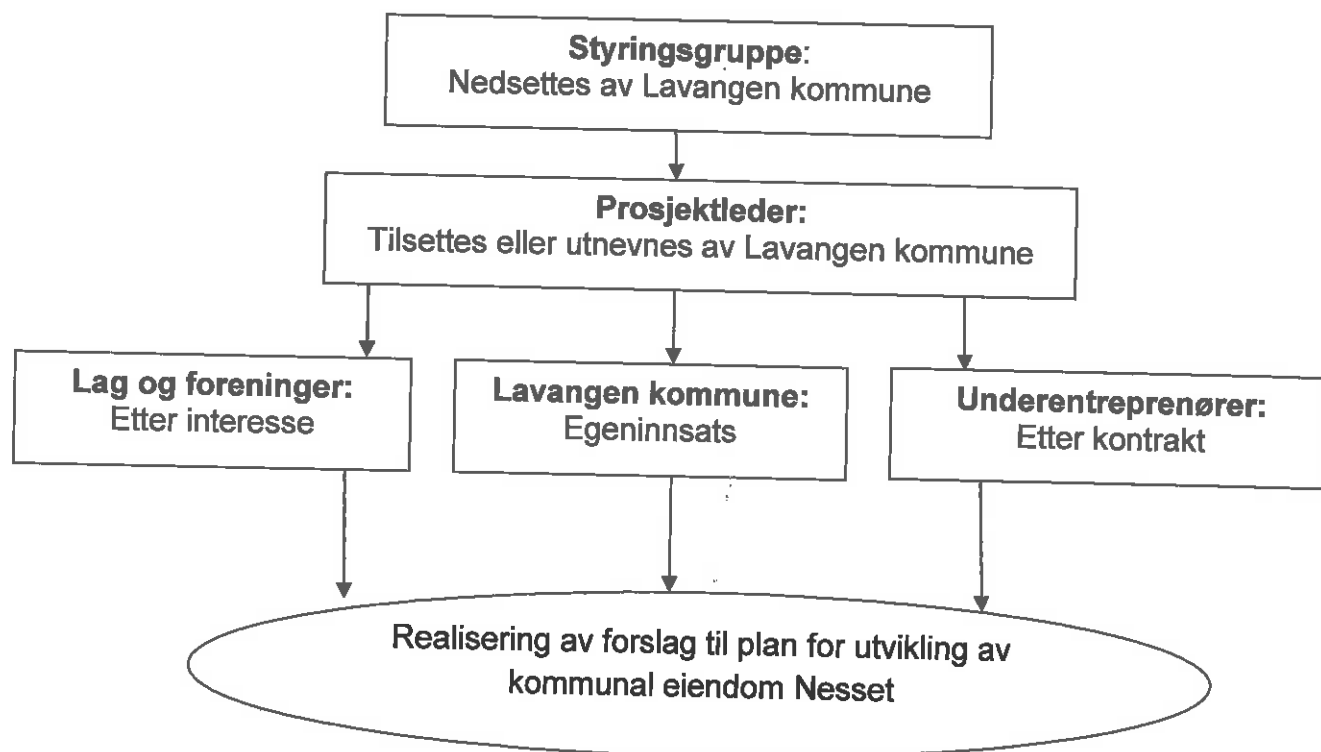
**Styringsgruppe**:
Nedsettes av Lavangen kommune

**Prosjektleder:**
Tilsettes eller utnevnes av Lavangen kommune

**Lag og foreninger:**
Etter interesse

**Lavangen kommune:**
Egeninnsats

**Underentreprenører:**
Etter kontrakt

Realisering av forslag til plan for utvikling av kommunal eiendom Nesset